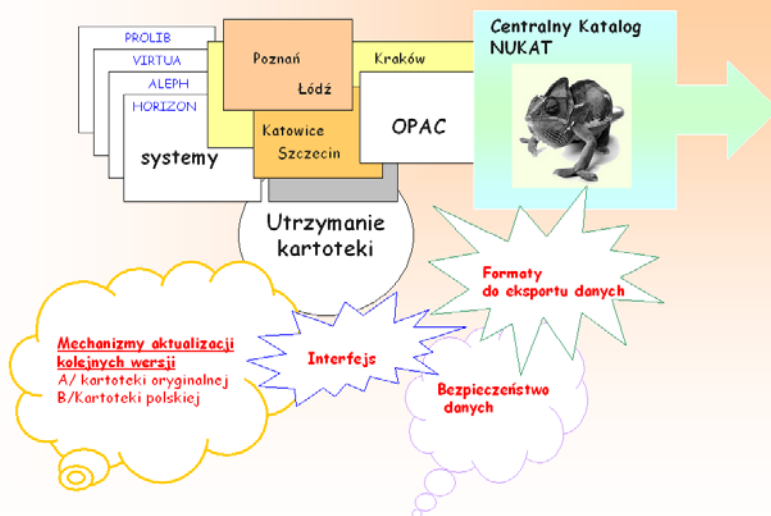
PROLIB
VIRTUA
ALEPH
HORIZON
systemy

Poznań
Łódź
Katowice
Szczecin

Kraków
OPAC

Centralny Katalog
NUKAT

Utrzymanie kartoteki

Formaty do eksportu danych

Mechanizmy aktualizacji kolejnych wersji
A/ kartoteki oryginalnej
B/Kartoteki polskiej

Interfejs

Bezpieczeństwo danych